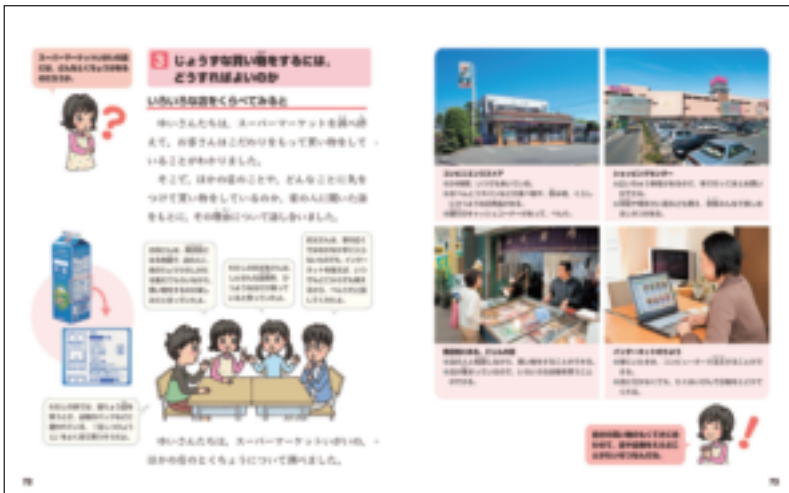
3 じょうずな買い物をするには、どうすればよいのか

いろいろなお店をくらべてみると

ゆいさんたちは、スーパーマーケットを調べ終えて、お客さんはこだわりをもって買い物をしていることがわかりました。

そこで、ほかの店のことや、どんなことに気をつけて買い物をしているのか、家の人に聞いた話をもとに、その理由について話し合いました。

ゆいさんたちは、スーパーマーケットといっしょに、ほかの店のとくちょうについて調べました。

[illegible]

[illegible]

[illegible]

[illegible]

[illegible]

コンビニエンスストア

ショッピングセンター

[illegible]

インターネットのはんばい

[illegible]

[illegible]

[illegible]